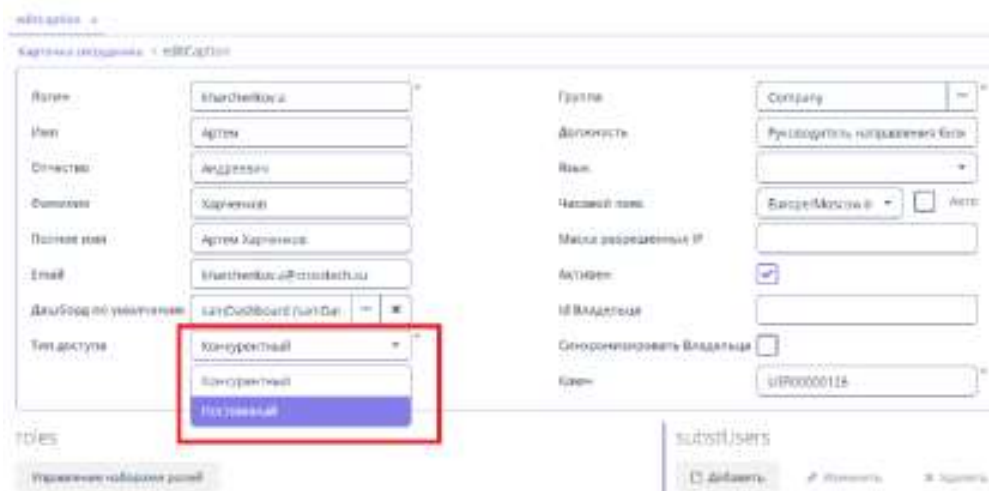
editoption ×

Карточка сотрудника > editOption

Логин | kharchenkov.a

Имя | Артем

Отчество | Андреевич

Фамилия | Харченков

Полное имя | Артем Харченков

Email | kharchenkov.a@crocotech.ru

Дашборд по умолчанию | sunDashboard /sunDas

Тип доступа | Конкурентный

Конкурентный

Постоянный

Группа | Company

Должность | Руководитель направления биз

Язык |

Часовой пояс | Europe/Moscow ▾ | Авто

Маска разрешенных IP |

Активен | ✓

Id Владельца |

Синхронизировать Владельца |

Ключ | USR00000126

roles

Управление наборами ролей

substUsers

Добавить | Изменить | Удалить